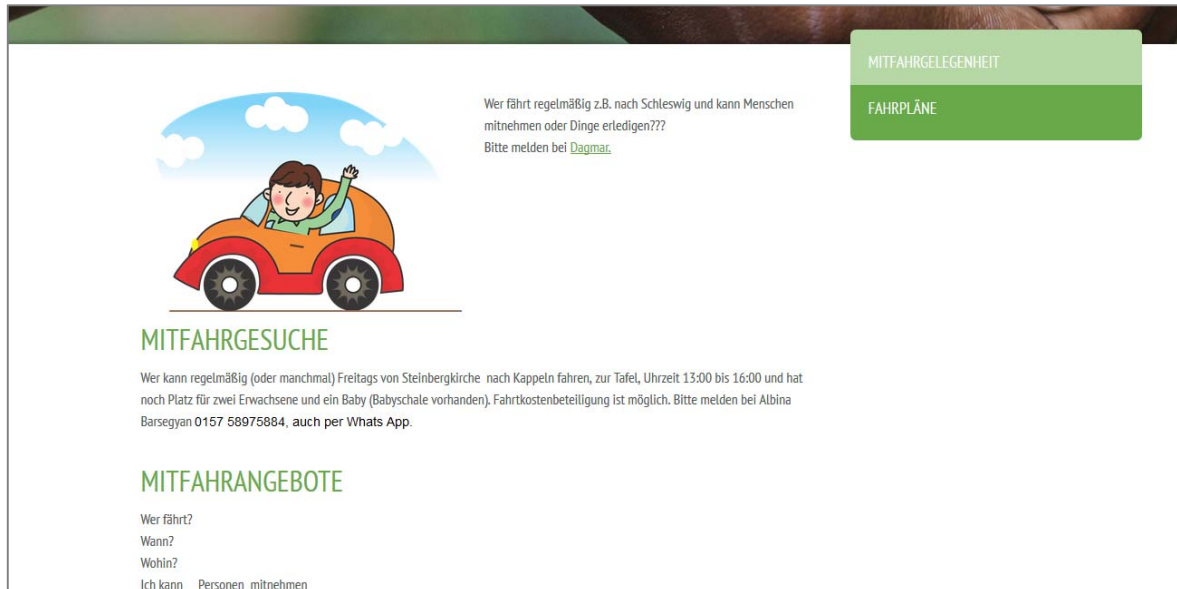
MITFAHRGELEGENHEIT

FAHRPLÄNE

Wer fährt regelmäßig z.B. nach Schleswig und kann Menschen mitnehmen oder Dinge erledigen???
Bitte melden bei Dagmar.

MITFAHRGESUCHE

Wer kann regelmäßig (oder manchmal) Freitags von Steinbergkirche nach Kappeln fahren, zur Tafel, Uhrzeit 13:00 bis 16:00 und hat noch Platz für zwei Erwachsene und ein Baby (Babyschale vorhanden). Fahrtkostenbeteiligung ist möglich. Bitte melden bei Albina Barsegyan 0157 58975884, auch per Whats App.

MITFAHRANGEBOTE

Wer fährt?
Wann?
Wohin?
Ich kann Personen mitnehmen